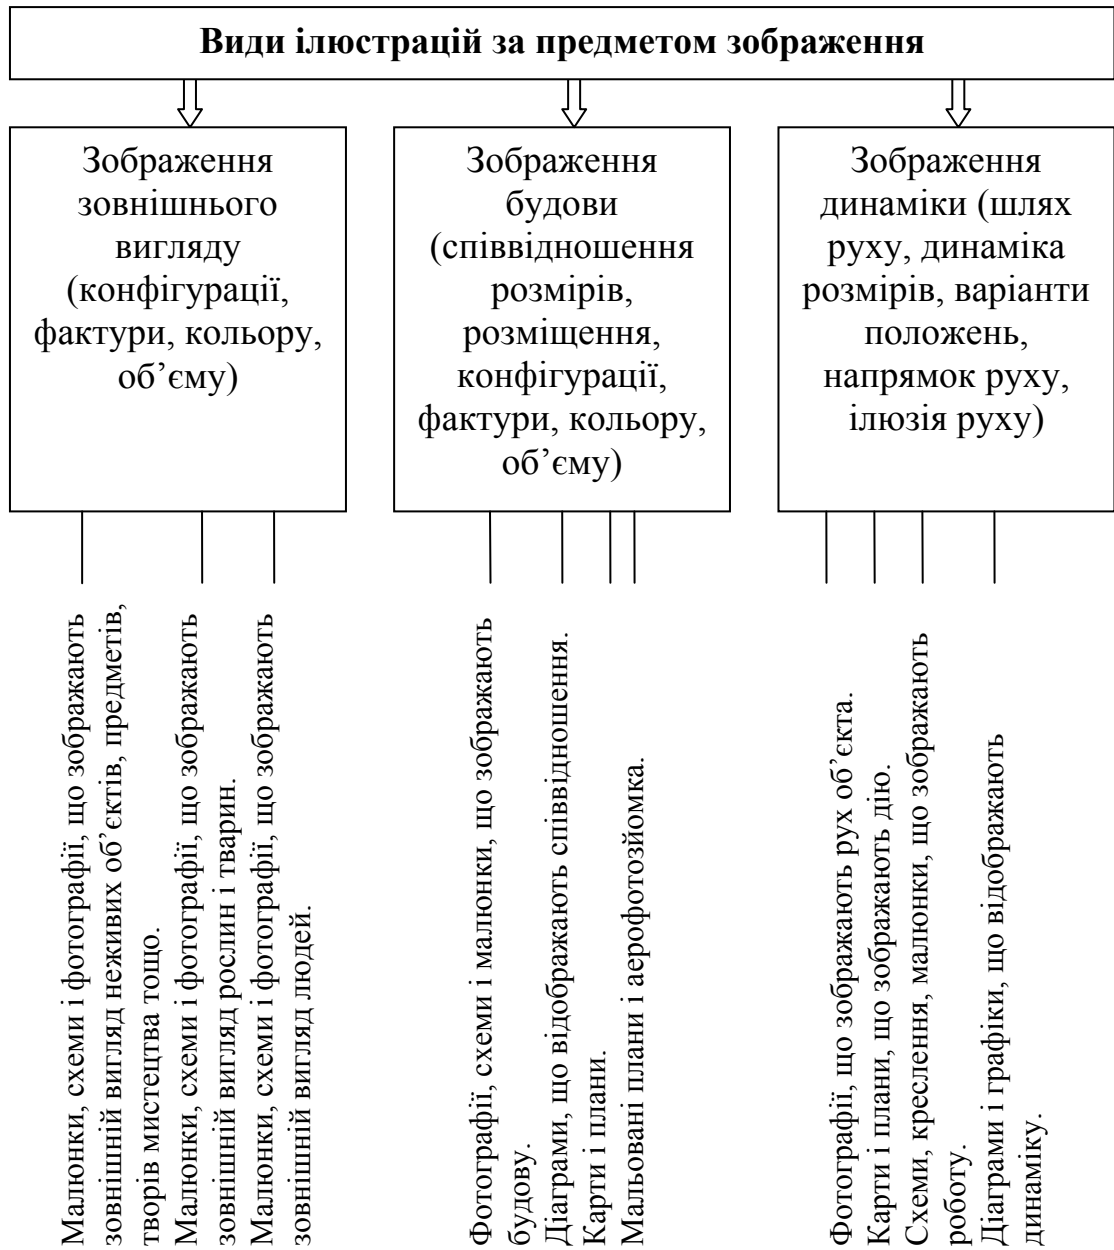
Види ілюстрацій за предметом зображення

Зображення зовнішнього вигляду (конфігурації, фактури, кольору, об’єму)

Зображення будови (співвідношення розмірів, розміщення, конфігурації, фактури, кольору, об’єму)

Зображення динаміки (шлях руху, динаміка розмірів, варіанти положень, напрямок руху, ілюзія руху)

Малюнки, схеми і фотографії, що зображають зовнішній вигляд неживих об’єктів, предметів, творів мистецтва тощо.

Малюнки, схеми і фотографії, що зображають зовнішній вигляд рослин і тварин.

Малюнки, схеми і фотографії, що зображають зовнішній вигляд людей.

Фотографії, схеми і малюнки, що зображають будову.

Діаграми, що відображають співвідношення.

Карти і плани.

Мальовані плани і аерофотозйомка.

Фотографії, що зображають рух об’єкта.

Карти і плани, що зображають дію.

Схеми, креслення, малюнки, що зображають роботу.

Діаграми і графіки, що відображають динаміку.